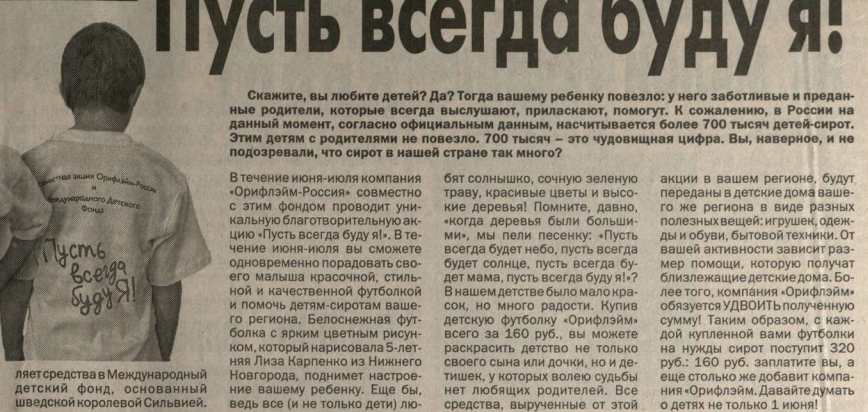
Пусть всегда буду я!

Скажите, вы любите детей? Да? Тогда вашему ребенку повезло: у него заботливые и преданные родители, которые всегда выслушают, приласкают, помогут. К сожалению, в России на данный момент, согласно официальным данным, насчитывается более 700 тысяч детей-сирот. Этим детям с родителями не повезло. 700 тысяч – это чудовищная цифра. Вы, наверное, и не подозревали, что сирот в нашей стране так много?

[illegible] акции Орифлэйм-Россия и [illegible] Международного Детского Фонда

Пусть всегда буду Я!

ляет средства в Международный детский фонд, основанный шведской королевой Сильвией.

В течение июня-июля компания «Орифлэйм-Россия» совместно с этим фондом проводит уникальную благотворительную акцию «Пусть всегда буду я!». В течение июня-июля вы сможете одновременно порадовать своего малыша красочной, стильной и качественной футболкой и помочь детям-сиротам вашего региона. Белоснежная футболка с ярким цветным рисунком, который нарисовала 5-летняя Лиза Карпенко из Нижнего Новгорода, поднимет настроение вашему ребенку. Еще бы, ведь все (и не только дети) любят солнышко, сочную зеленую траву, красивые цветы и высокие деревья! Помните, давно, «когда деревья были большими», мы пели песенку: «Пусть всегда будет небо, пусть всегда будет солнце, пусть всегда будет мама, пусть всегда буду я!»? В нашем детстве было мало красок, но много радости. Купив детскую футболку «Орифлэйм» всего за 160 руб., вы можете раскрасить детство не только своего сына или дочки, но и детишек, у которых волею судьбы нет любящих родителей. Все средства, вырученные от этой акции в вашем регионе, будут переданы в детские дома вашего же региона в виде разных полезных вещей: игрушек, одежды и обуви, бытовой техники. От вашей активности зависит размер помощи, которую получат близлежащие детские дома. Более того, компания «Орифлэйм» обязуется УДВОИТЬ полученную сумму! Таким образом, с каждой купленной вами футболки на нужды сирот поступит 320 руб.: 160 руб. заплатите вы, а еще столько же добавит компания «Орифлэйм». Давайте думать о детях не только 1 июня!